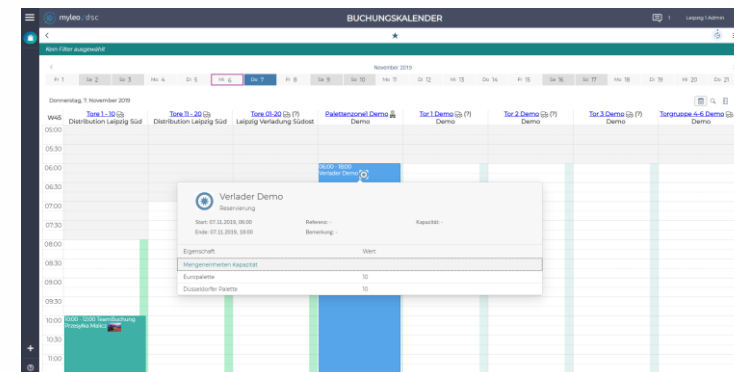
myleo / dsc

BUCHUNGSKALENDER

1 Leipzig | Admin

Kein Filter ausgewählt

November 2019

Fr 1 Sa 2 So 3 Mo 4 Di 5 Mi 6 Do 7 Fr 8 Sa 9 So 10 Mo 11 Di 12 Mi 13 Do 14 Fr 15 Sa 16 So 17 Mo 18 Di 19 Mi 20 Do 21

Donnerstag, 7. November 2019

| W45 | Tore 1 - 10 (?) Distribution Leipzig Süd | Tore 11 - 20 (?) Distribution Leipzig Süd | Tore 01-20 (?) Leipzig Verladung Südost | Palettenzonel Demo Demo | Tor 1 Demo (?) Demo | Tor 2 Demo (?) Demo | Tor 3 Demo (?) Demo | Torgruppe 4-6 Demo Demo |
|---|---|---|---|---|---|---|---|---|

05:00
05:30
06:00 06:00 - 18:00 Verlader Demo
06:30
07:00
07:30
08:00
08:30
09:00
09:30
10:00 10:00 - 12:00 Teambuchung Przesylka Maks1
10:30
11:00

Verlader Demo
Reservierung

Start: 07.11.2019, 06:00
Ende: 07.11.2019, 18:00
Referenz: -
Bemerkung: -
Kapazität: -

| Eigenschaft | Wert |
|---|---|
| Mengeneinheiten Kapazität | |
| Europalette | 10 |
| Düsseldorfer Palette | 10 |